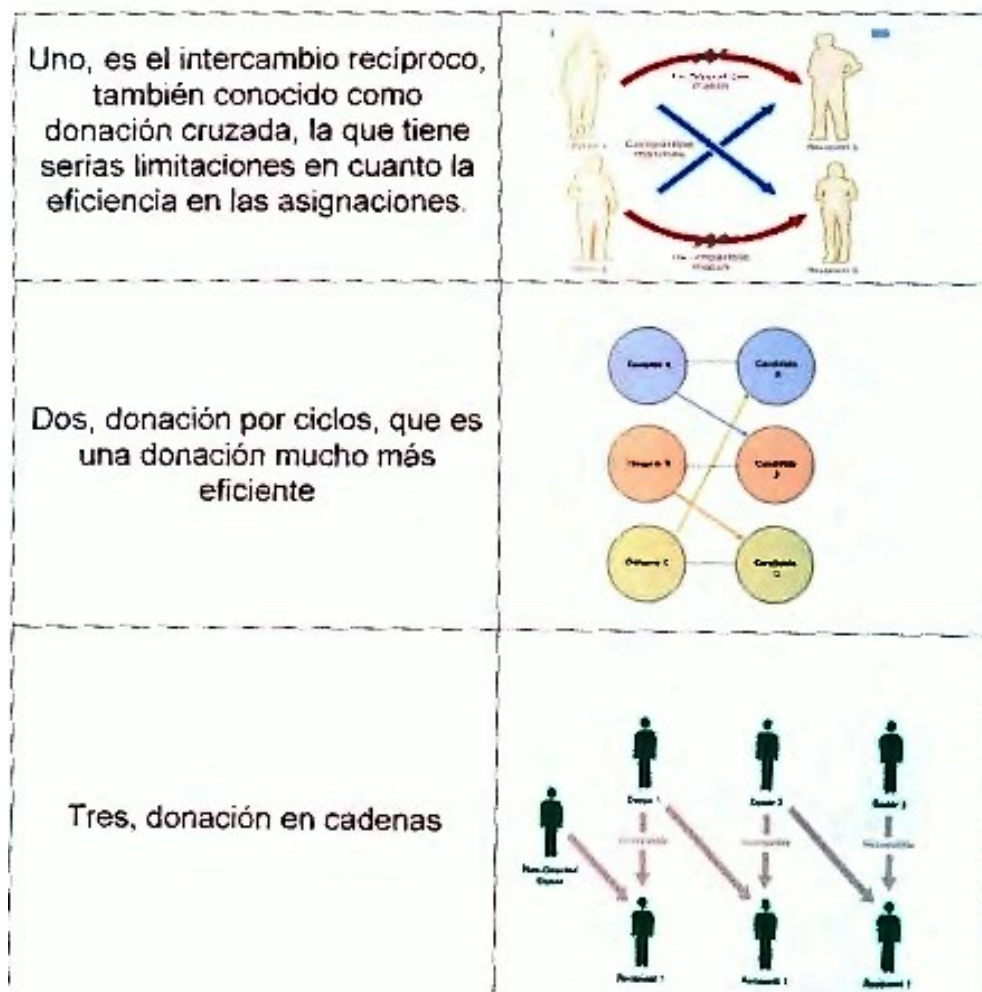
| | |
|---|---|
| Uno, es el intercambio recíproco, también conocido como donación cruzada, la que tiene serias limitaciones en cuanto la eficiencia en las asignaciones. | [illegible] |
| Dos, donación por ciclos, que es una donación mucho más eficiente | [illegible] |
| Tres, donación en cadenas | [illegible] |